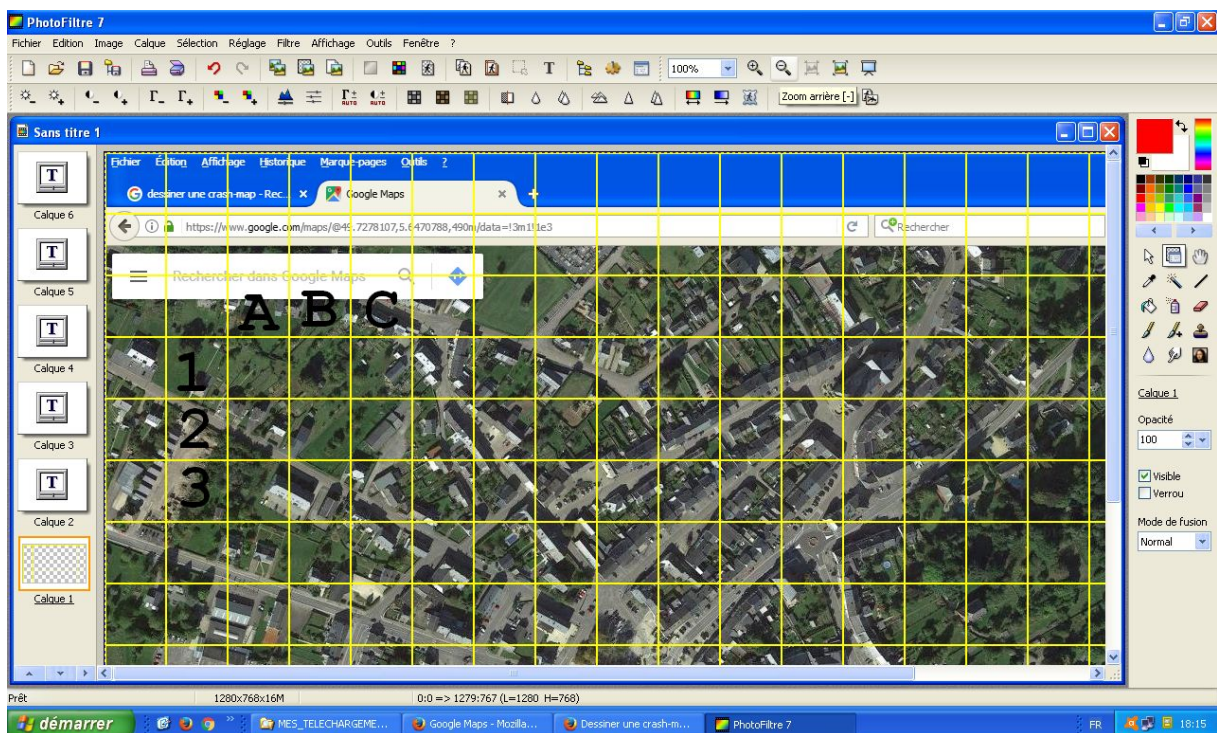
PhotoFiltre 7

Fichier Edition Image Calque Sélection Réglage Filtre Affichage Outils Fenêtre ?

100%

Zoom arrière [-]

Sans titre 1

Calque 6

Calque 5

Calque 4

Calque 3

Calque 2

Calque 1

Fichier Édition Affichage Historique Marque-pages Outils ?

dessiner une crash-map - Rec... ×

Google Maps ×

https://www.google.com/maps/@49.7278107,5.6470788,490m/data=!3m1!1e3

Rechercher

Rechercher dans Google Maps

A B C

1

2

3

Calque 1

Opacité

100

Visible

Verrou

Mode de fusion

Normal

Prêt

1280x768x16M

0:0 => 1279:767 (L=1280 H=768)

démarrer

MES_TELECHARGEME...

Google Maps - Mozilla...

Dessiner une crash-m...

PhotoFiltre 7

FR

18:15